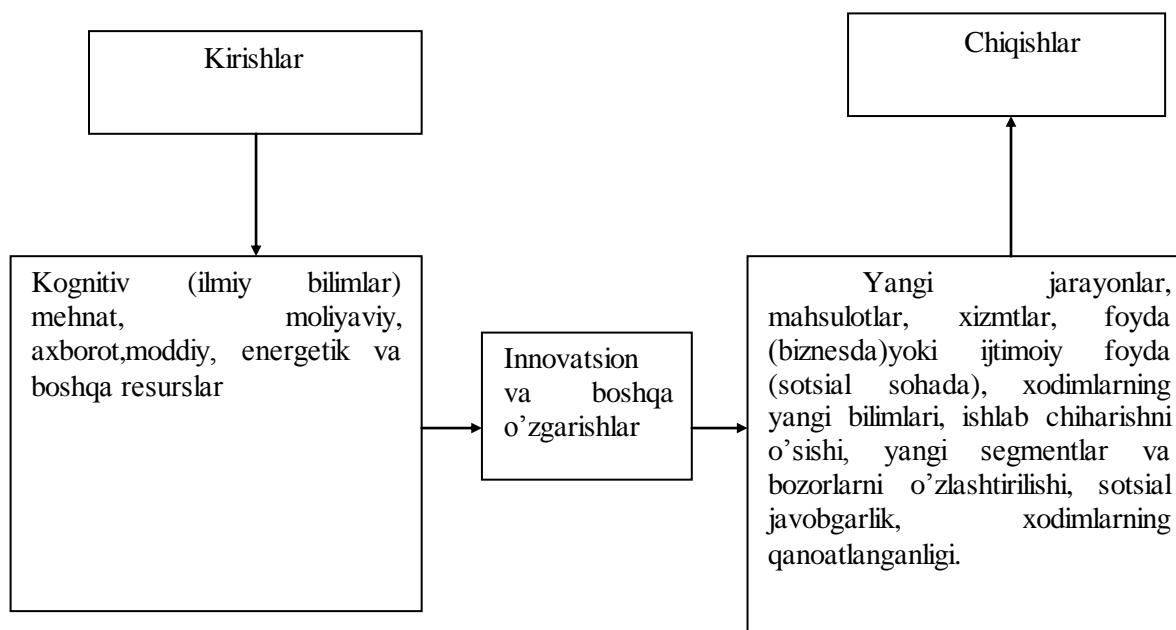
Kirishlar

Chiqishlar

Kognitiv (ilmiy bilimlar) mehnat, moliyaviy, axborot,moddiy, energetik va boshqa resurslar

Innovatsion va boshqa o'zgarishlar

Yangi jarayonlar, mahsulotlar, xizmtlar, foyda (biznesda)yoki ijtimoiy foyda (sotsial sohada), xodimlarning yangi bilimlari, ishlab chiharishni o'sishi, yangi segmentlar va bozorlarni o'zlashtirilishi, sotsial javobgarlik, xodimlarning qanoatlanganligi.